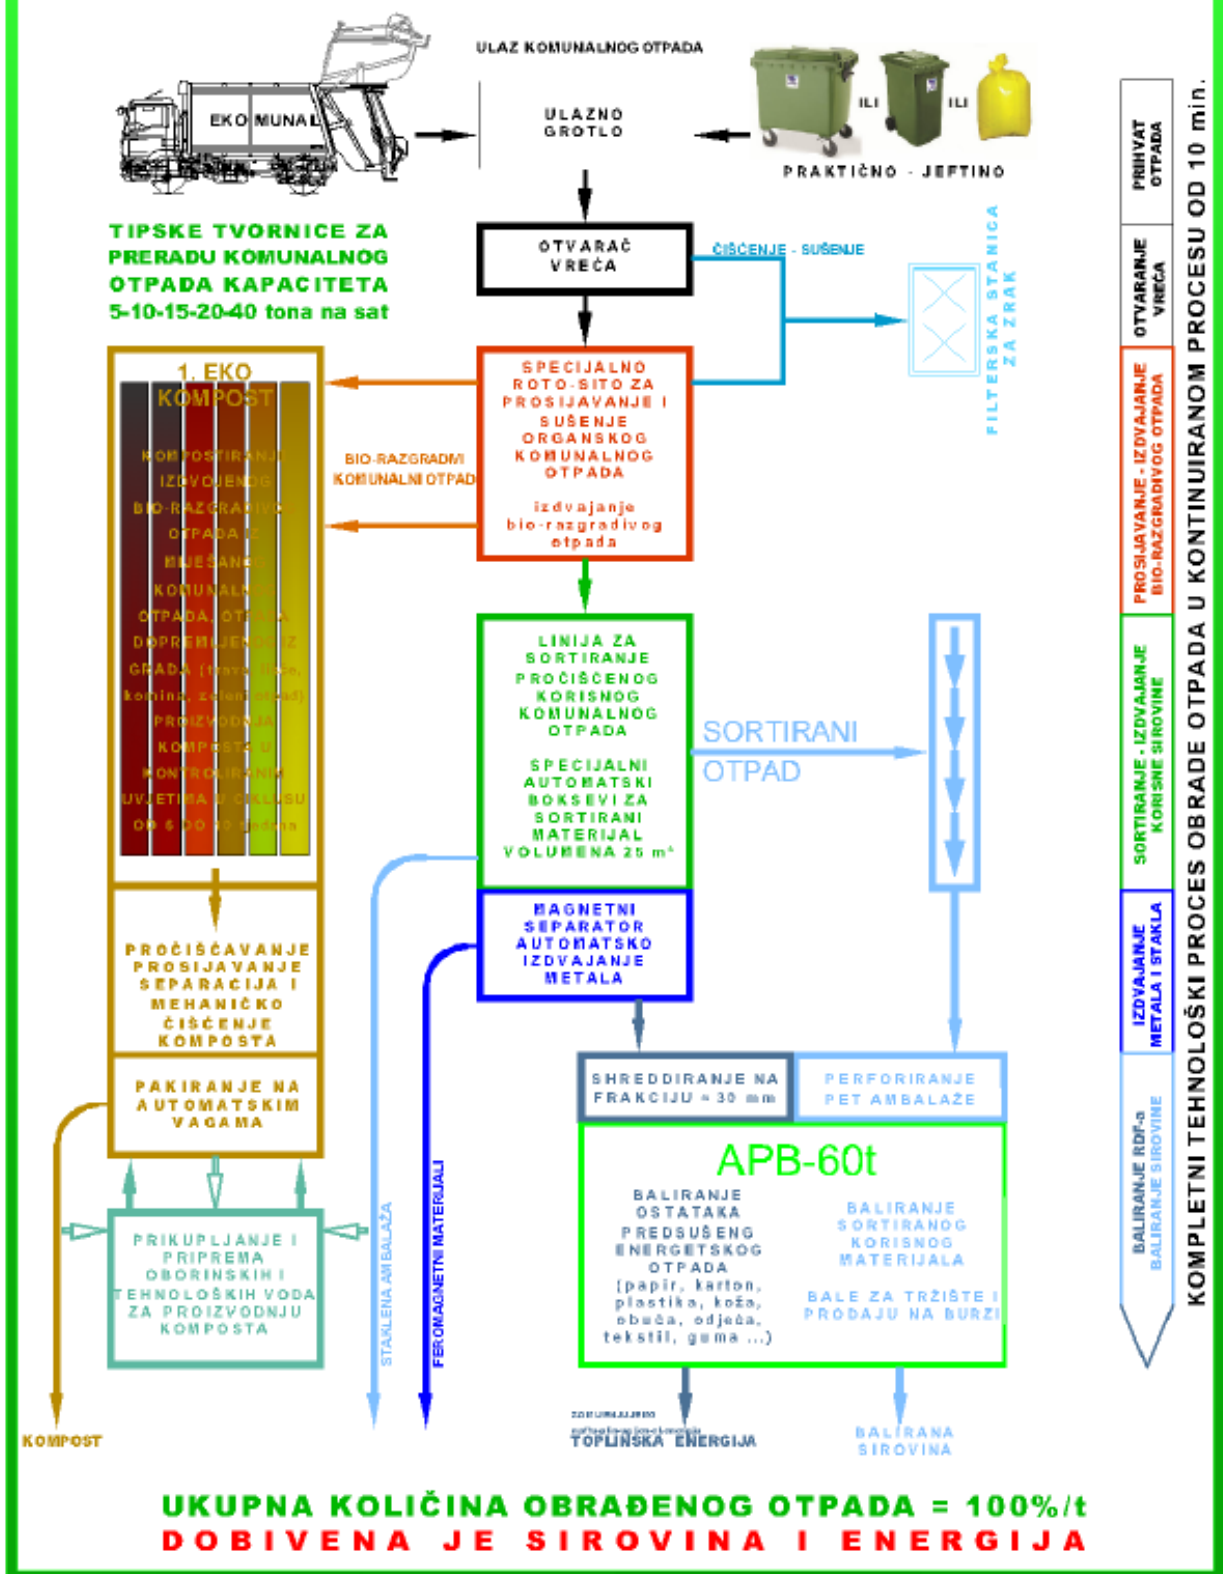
ULAZ KOMUNALNOG OTPADA

EKO KOMUNAL

ULAZNO GROTLO

ILI ILI

PRAKTIČNO - JEFTINO

TIPSKE TVORNICE ZA PRERADU KOMUNALNOG OTPADA KAPACITETA 5-10-15-20-40 tona na sat

OTVARAČ VREĆA

ČIŠĆENJE - SUŠENJE

FILTERSKA STANICA ZA ZRAK

1. EKO KOMPOST

KOMPOSTIRANJE IZDVOJENOG BIO-RAZGRADIVOG OTPADA IZ MIJEŠANOG KOMUNALNOG OTPADA, OTPADA DOPREMLJENOG IZ GRADA (trava, lišće, komina, zeleni otpad) PROIZVODNJA KOMPOSTA U KONTROLIRANIM UVJETIMA U CIKLUSU OD 6 DO 10 tjedana

BIO-RAZGRADIVI KOMUNALNI OTPAD

SPECIJALNO ROTO-SITO ZA PROSIJAVANJE I SUŠENJE ORGANSKOG KOMUNALNOG OTPADA

izdvajanje bio-razgradivog otpada

LINIJA ZA SORTIRANJE PROČIŠĆENOG KORISNOG KOMUNALNOG OTPADA

SPECIJALNI AUTOMATSKI BOKSEVI ZA SORTIRANI MATERIJAL VOLUMENA 25 m³

SORTIRANI OTPAD

PROČIŠĆAVANJE PROSIJAVANJE SEPARACIJA I MEHANIČKO ČIŠĆENJE KOMPOSTA

MAGNETNI SEPARATOR AUTOMATSKO IZDVAJANJE METALA

PAKIRANJE NA AUTOMATSKIM VAGAMA

SHREDDIRANJE NA FRAKCIJU ≈ 30 mm

PERFORIRANJE PET AMBALAŽE

APB-60t

BALIRANJE OSTATAKA PREDSUŠENOG ENERGETSKOG OTPADA (papir, karton, plastika, koža, obuća, odjeća, tekstil, guma ...)

BALIRANJE SORTIRANOG KORISNOG MATERIJALA

BALE ZA TRŽIŠTE I PRODAJU NA BURZI

PRIKUPLJANJE I PRIPREMA OBORINSKIH I TEHNOLOŠKIH VODA ZA PROIZVODNJU KOMPOSTA

STAKLENA AMBALAŽA

FEROMAGNETNI MATERIJALI

KOMPOST

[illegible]
TOPLINSKA ENERGIJA

BALIRANA SIROVINA

PRIHVAT OTPADA

OTVARANJE VREĆA

PROSIJAVANJE - IZDVAJANJE BIO-RAZGRADIVOG OTPADA

SORTIRANJE - IZDVAJANJE KORISNE SIROVINE

IZDVAJANJE METALA I STAKLA

BALIRANJE RDF-a BALIRANJE SIROVINE

KOMPLETNI TEHNOLOŠKI PROCES OBRADE OTPADA U KONTINUIRANOM PROCESU OD 10 min.

UKUPNA KOLIČINA OBRAĐENOG OTPADA = 100%/t
DOBIVENA JE SIROVINA I ENERGIJA